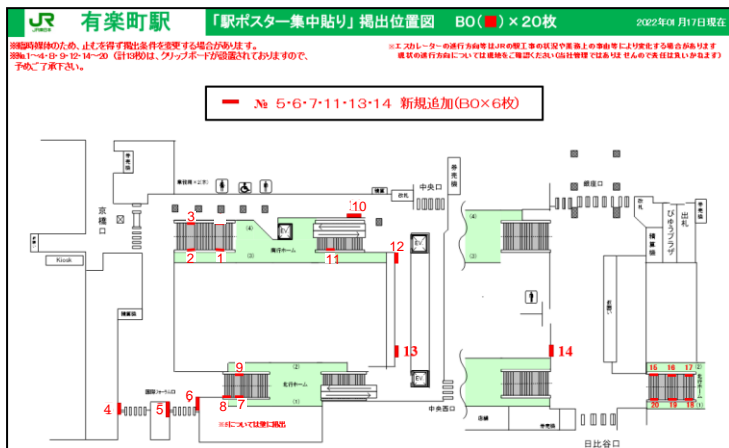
JR 有楽町駅　「駅ポスター集中貼り」掲出位置図　B0( )×20枚　2022年01月17日現在

※臨時媒体のため、止むを得ず掲出条件を変更する場合があります。
※№1~4・8・9・12・14~20（計13枚）は、クリップボードが設置されておりますので、予めご了承下さい。

※エスカレーターの進行方向等はJRの現工事の状況や業務上の事由等により変化する場合があります
現状の進行方向については現地をご確認ください(当社管轄ではありませんので責任は負いかねます)

№ 5・6・7・11・13・14 新規追加(B0×6枚)

京橋口
Kiosk
中央口
中央西口
日比谷口
銀座口
ひゆうプラザ
出札
精算所
EV
EV
EV
3
2
1
10
11
12
13
14
9
8
7
6
5
4
15
16
17
20
19
18
※5については後に掲出